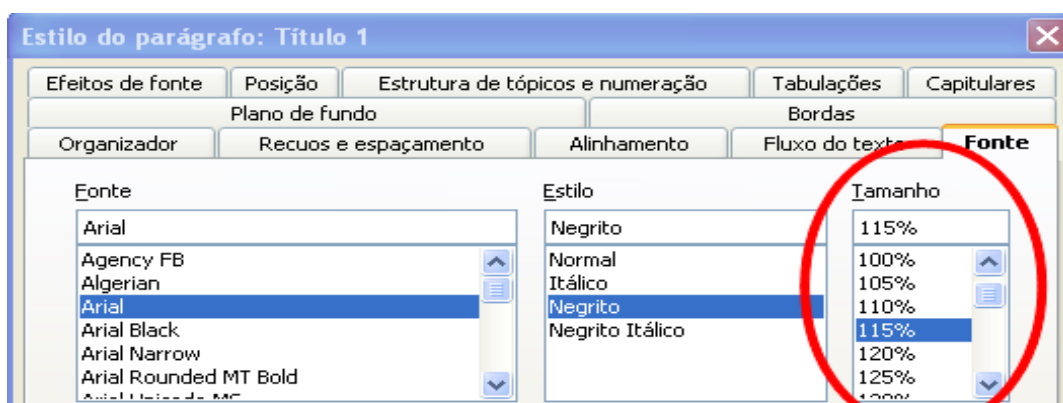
Estilo do parágrafo: Título 1

Efeitos de fonte
Posição
Estrutura de tópicos e numeração
Tabulações
Capitulares
Plano de fundo
Bordas
Organizador
Recuos e espaçamento
Alinhamento
Fluxo do texto
Fonte

Fonte
Arial
Agency FB
Algerian
Arial
Arial Black
Arial Narrow
Arial Rounded MT Bold
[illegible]

Estilo
Negrito
Normal
Itálico
Negrito
Negrito Itálico

Tamanho
115%
100%
105%
110%
115%
120%
125%
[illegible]